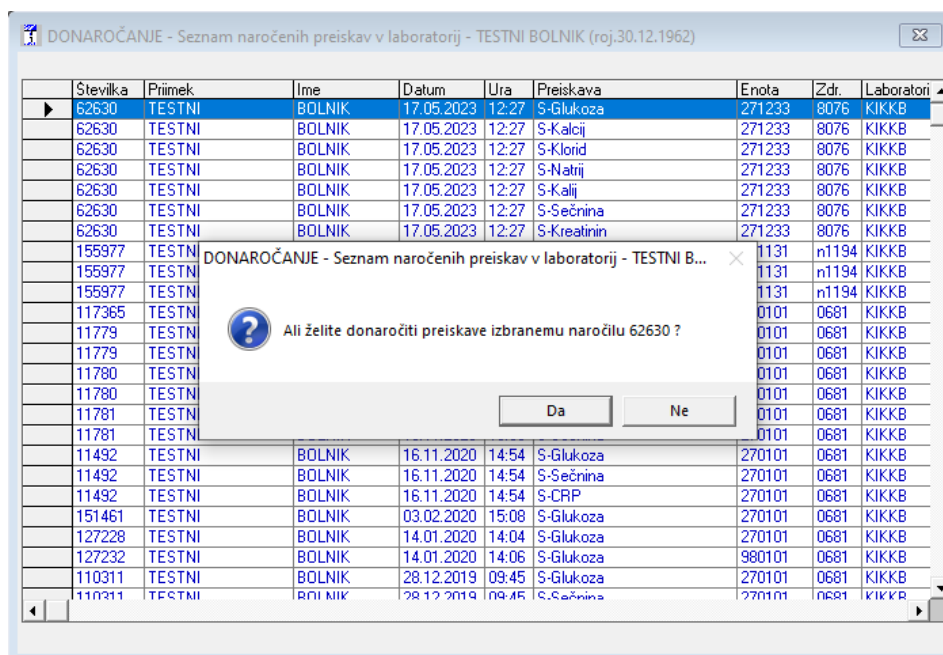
DONAROČANJE - Seznam naročenih preiskav v laboratorij - TESTNI BOLNIK (roj.30.12.1962)

| | Številka | Priimek | Ime | Datum | Ura | Preiskava | Enota | Zdr. | Laboratori |
|---|---|---|---|---|---|---|---|---|---|
| ▶ | 62630 | TESTNI | BOLNIK | 17.05.2023 | 12:27 | S-Glukoza | 271233 | 8076 | KIKKB |
| | 62630 | TESTNI | BOLNIK | 17.05.2023 | 12:27 | S-Kalcij | 271233 | 8076 | KIKKB |
| | 62630 | TESTNI | BOLNIK | 17.05.2023 | 12:27 | S-Klorid | 271233 | 8076 | KIKKB |
| | 62630 | TESTNI | BOLNIK | 17.05.2023 | 12:27 | S-Natrij | 271233 | 8076 | KIKKB |
| | 62630 | TESTNI | BOLNIK | 17.05.2023 | 12:27 | S-Kalij | 271233 | 8076 | KIKKB |
| | 62630 | TESTNI | BOLNIK | 17.05.2023 | 12:27 | S-Sečnina | 271233 | 8076 | KIKKB |
| | 62630 | TESTNI | BOLNIK | 17.05.2023 | 12:27 | S-Kreatinin | 271233 | 8076 | KIKKB |
| | 155977 | TESTN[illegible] | | | | | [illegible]1131 | n1194 | KIKKB |
| | 155977 | TESTN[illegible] | | | | | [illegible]1131 | n1194 | KIKKB |
| | 155977 | TESTN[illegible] | | | | | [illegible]1131 | n1194 | KIKKB |
| | 117365 | TESTN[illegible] | | | | | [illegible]0101 | 0681 | KIKKB |
| | 11779 | TESTN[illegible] | | | | | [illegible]0101 | 0681 | KIKKB |
| | 11779 | TESTN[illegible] | | | | | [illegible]0101 | 0681 | KIKKB |
| | 11780 | TESTN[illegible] | | | | | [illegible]0101 | 0681 | KIKKB |
| | 11780 | TESTN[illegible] | | | | | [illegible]0101 | 0681 | KIKKB |
| | 11781 | TESTN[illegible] | | | | | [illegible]0101 | 0681 | KIKKB |
| | 11781 | TESTN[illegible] | | | | | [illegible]0101 | 0681 | KIKKB |
| | 11492 | TESTNI | BOLNIK | 16.11.2020 | 14:54 | S-Glukoza | 270101 | 0681 | KIKKB |
| | 11492 | TESTNI | BOLNIK | 16.11.2020 | 14:54 | S-Sečnina | 270101 | 0681 | KIKKB |
| | 11492 | TESTNI | BOLNIK | 16.11.2020 | 14:54 | S-CRP | 270101 | 0681 | KIKKB |
| | 151461 | TESTNI | BOLNIK | 03.02.2020 | 15:08 | S-Glukoza | 270101 | 0681 | KIKKB |
| | 127228 | TESTNI | BOLNIK | 14.01.2020 | 14:04 | S-Glukoza | 270101 | 0681 | KIKKB |
| | 127232 | TESTNI | BOLNIK | 14.01.2020 | 14:06 | S-Glukoza | 980101 | 0681 | KIKKB |
| | 110311 | TESTNI | BOLNIK | 28.12.2019 | 09:45 | S-Glukoza | 270101 | 0681 | KIKKB |
| | 110311 | TESTNI | BOLNIK | 28.12.2019 | 09:45 | S-Sečnina | 270101 | 0681 | KIKKB |

DONAROČANJE - Seznam naročenih preiskav v laboratorij - TESTNI B...

Ali želite donaročiti preiskave izbranemu naročilu 62630 ?

Da
Ne